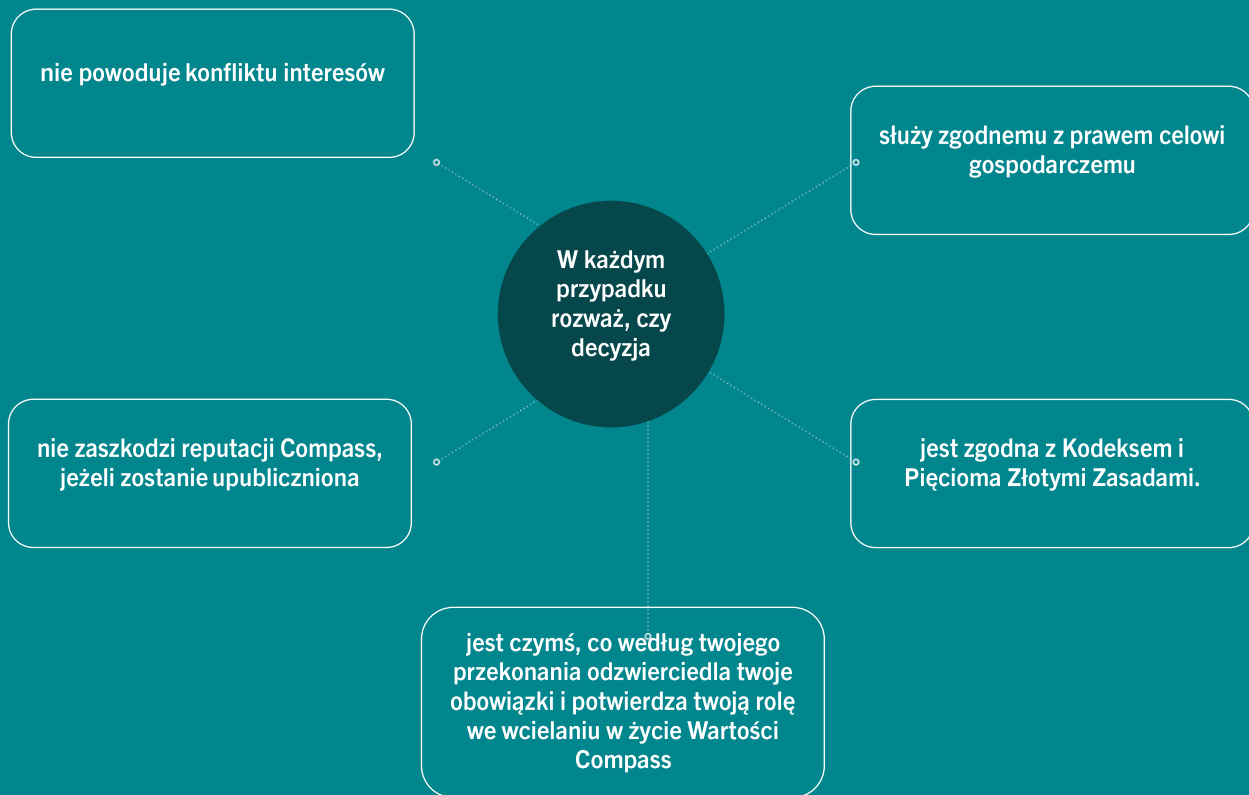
W każdym przypadku rozważ, czy decyzja

nie powoduje konfliktu interesów

służy zgodnemu z prawem celowi gospodarczemu

nie zaszkodzi reputacji Compass, jeżeli zostanie upubliczniona

jest zgodna z Kodeksem i Pięcioma Złotymi Zasadami.

jest czymś, co według twojego przekonania odzwierciedla twoje obowiązki i potwierdza twoją rolę we wcielaniu w życie Wartości Compass